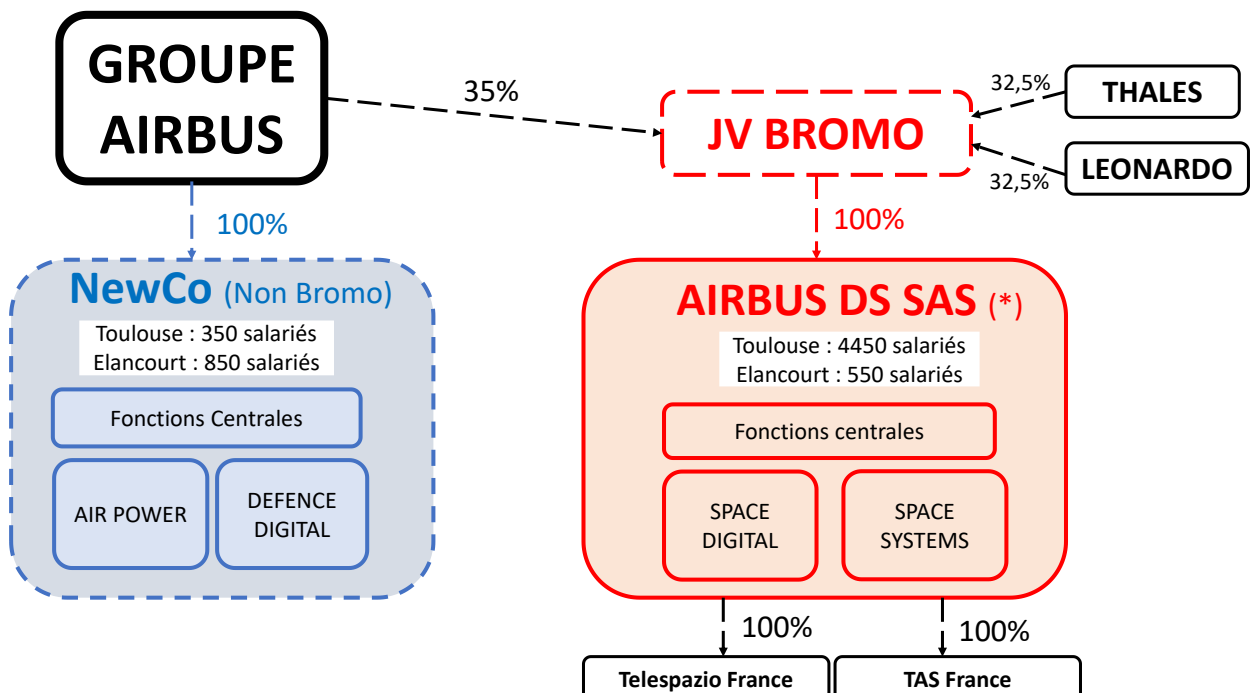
GROUPE AIRBUS

35%

JV BROMO

32,5%

THALES

LEONARDO

32,5%

100%

NewCo (Non Bromo)

Toulouse : 350 salariés
Elancourt : 850 salariés

Fonctions Centrales

AIR POWER

DEFENCE DIGITAL

100%

AIRBUS DS SAS (*)

Toulouse : 4450 salariés
Elancourt : 550 salariés

Fonctions centrales

SPACE DIGITAL

SPACE SYSTEMS

100%

100%

Telespazio France

TAS France